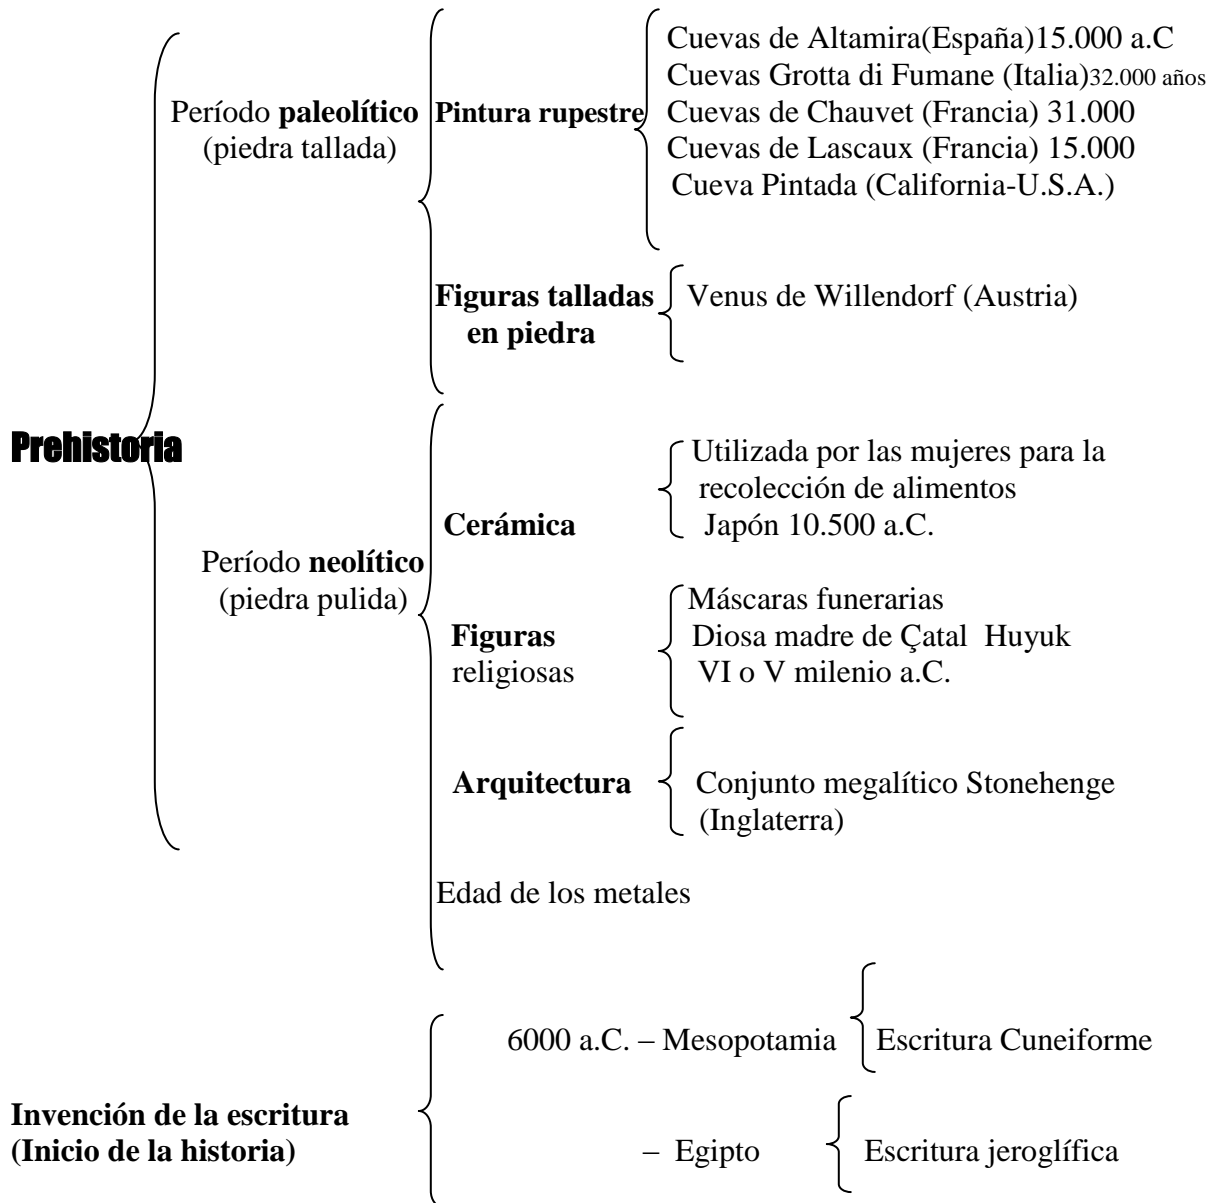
Prehistoria

Período **paleolítico** (piedra tallada)

**Pintura rupestre**

Cuevas de Altamira(España)15.000 a.C
Cuevas Grotta di Fumane (Italia)32.000 años
Cuevas de Chauvet (Francia) 31.000
Cuevas de Lascaux (Francia) 15.000
Cueva Pintada (California-U.S.A.)

**Figuras talladas en piedra**

Venus de Willendorf (Austria)

Período **neolítico** (piedra pulida)

**Cerámica**

Utilizada por las mujeres para la recolección de alimentos
Japón 10.500 a.C.

**Figuras** religiosas

Máscaras funerarias
Diosa madre de Çatal Huyuk
VI o V milenio a.C.

**Arquitectura**

Conjunto megalítico Stonehenge (Inglaterra)

Edad de los metales

**Invención de la escritura (Inicio de la historia)**

6000 a.C. – Mesopotamia

Escritura Cuneiforme

– Egipto

Escritura jeroglífica